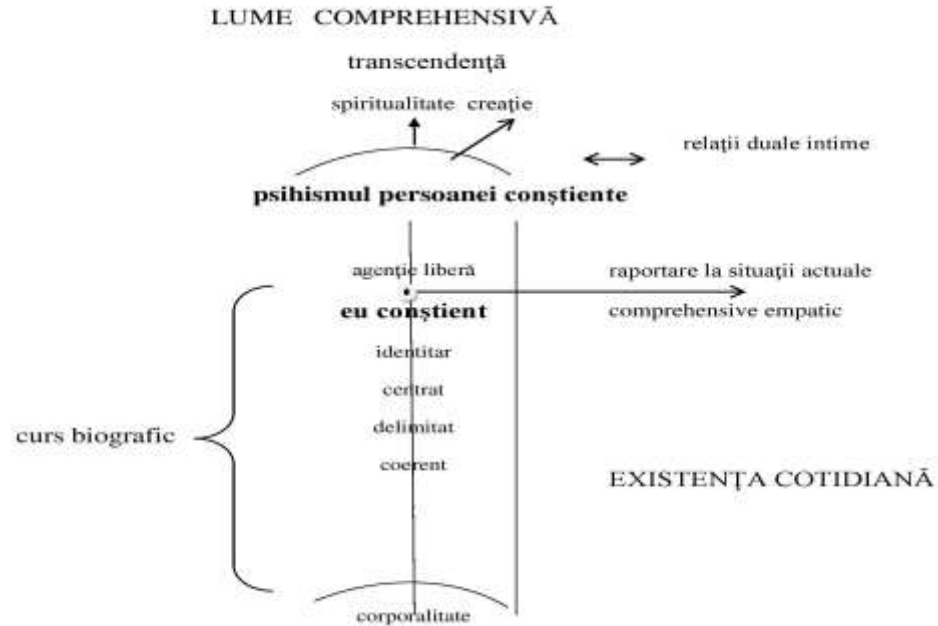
LUME COMPREHENSIVĂ

transcendenţă

spiritualitate creaţie

relaţii duale intime

psihismul persoanei conştiente

agenţie liberă

raportare la situaţii actuale

eu conştient

comprehensive empatic

identitar

centrat

curs biografic

delimitat

coerent

EXISTENŢA COTIDIANĂ

corporalitate